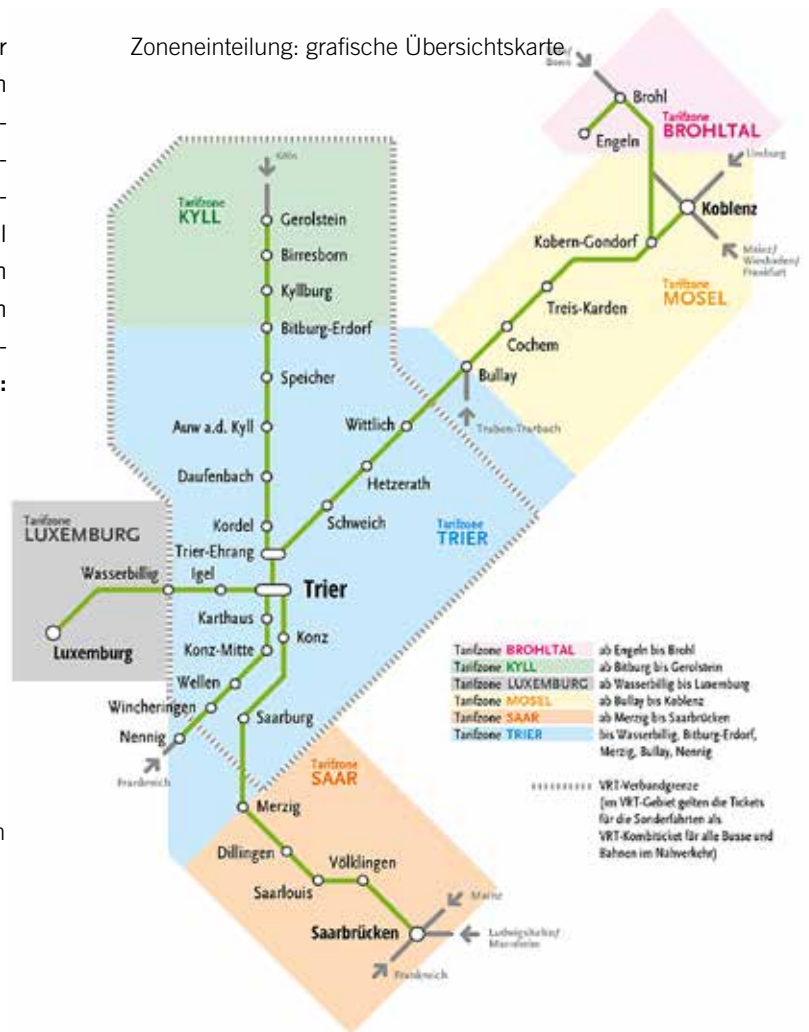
r
n
-
-
-
l
n
n
-
:

n

Zoneneinteilung: grafische Übersichtskarte

Bonn
Brohl
Tarifzone
BROHLTAL
Engeln
Limburg
Koblenz
Kobern-Gondorf
Mainz/
Wiesbaden/
Frankfurt
Tarifzone
MOSEL
Treis-Karden
Cochem
Bullay
Traben-Trarbach
Köln
Tarifzone
KYLL
Gerolstein
Birresborn
Kyllburg
Bitburg-Erdorf
Speicher
Auw a.d. Kyll
Wittlich
Daufenbach
Hetzerath
Schweich
Kordel
Tarifzone
TRIER
Trier-Ehrang
Tarifzone
LUXEMBURG
Wasserbillig
Igel
Trier
Karthaus
Konz
Luxemburg
Konz-Mitte
Wellen
Wincheringen
Saarburg
Nennig
Frankreich
Tarifzone
SAAR
Merzig
Dillingen
Völklingen
Saarlouis
Mainz
Saarbrücken
Ludwigshafen/
Mannheim
Frankreich

| | |
|---|---|
| Tarifzone BROHLTAL | ab Engeln bis Brohl |
| Tarifzone KYLL | ab Bitburg bis Gerolstein |
| Tarifzone LUXEMBURG | ab Wasserbillig bis Luxemburg |
| Tarifzone MOSEL | ab Bullay bis Koblenz |
| Tarifzone SAAR | ab Merzig bis Saarbrücken |
| Tarifzone TRIER | bis Wasserbillig, Bitburg-Erdorf, Merzig, Bullay, Nennig |

VRT-Verbandgrenze (im VRT-Gebiet gelten die Tickets für die Sonderfahrten als VRT-Kombiticket für alle Busse und Bahnen im Nahverkehr)